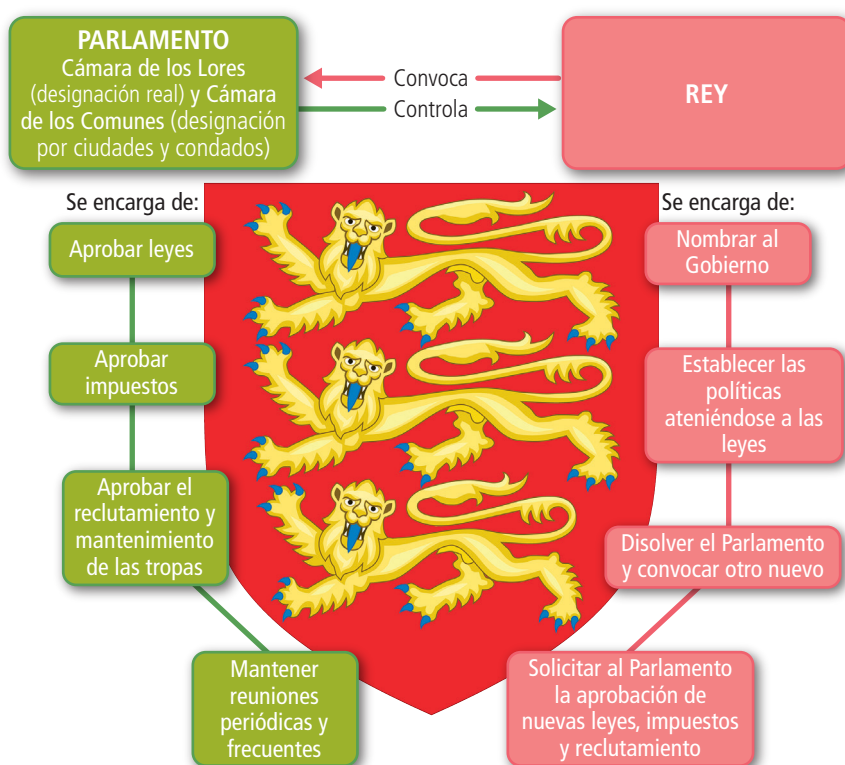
PARLAMENTO
Cámara de los Lores (designación real) y Cámara de los Comunes (designación por ciudades y condados)

Convoca

Controla

REY

Se encarga de:

Aprobar leyes

Aprobar impuestos

Aprobar el reclutamiento y mantenimiento de las tropas

Mantener reuniones periódicas y frecuentes

Se encarga de:

Nombrar al Gobierno

Establecer las políticas ateniéndose a las leyes

Disolver el Parlamento y convocar otro nuevo

Solicitar al Parlamento la aprobación de nuevas leyes, impuestos y reclutamiento